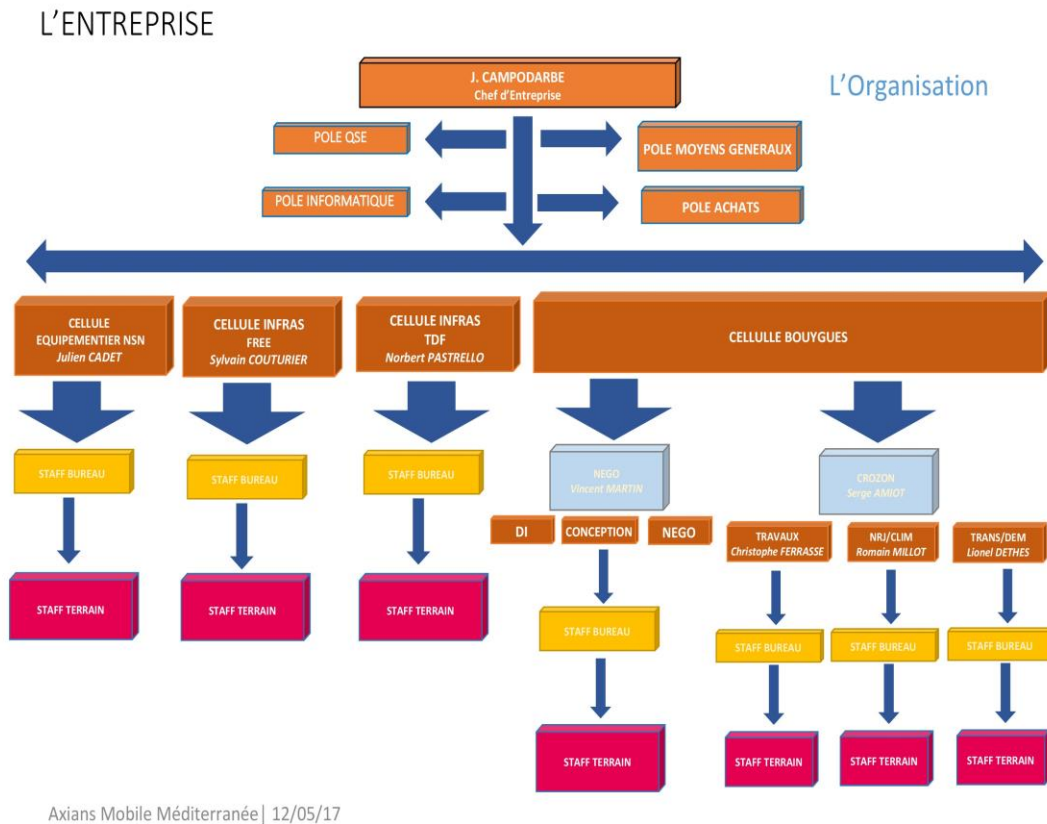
L'ENTREPRISE

L'Organisation

J. CAMPODARBE
Chef d'Entreprise

POLE QSE

POLE MOYENS GENERAUX

POLE INFORMATIQUE

POLE ACHATS

CELLULE EQUIPEMENTIER NSN
Julien CADET

CELLULE INFRAS FREE
Sylvain COUTURIER

CELLULE INFRAS TDF
Norbert PASTRELLO

CELLULLE BOUYGUES

STAFF BUREAU

STAFF BUREAU

STAFF BUREAU

NEGO
Vincent MARTIN

CROZON
Serge AMIOT

DI

CONCEPTION

NEGO

TRAVAUX
Christophe FERRASSE

NRJ/CLIM
Romain MILLOT

TRANS/DEM
Lionel DETHES

STAFF TERRAIN

STAFF TERRAIN

STAFF TERRAIN

STAFF BUREAU

STAFF BUREAU

STAFF BUREAU

STAFF BUREAU

STAFF TERRAIN

STAFF TERRAIN

STAFF TERRAIN

STAFF TERRAIN

Axians Mobile Méditerranée | 12/05/17